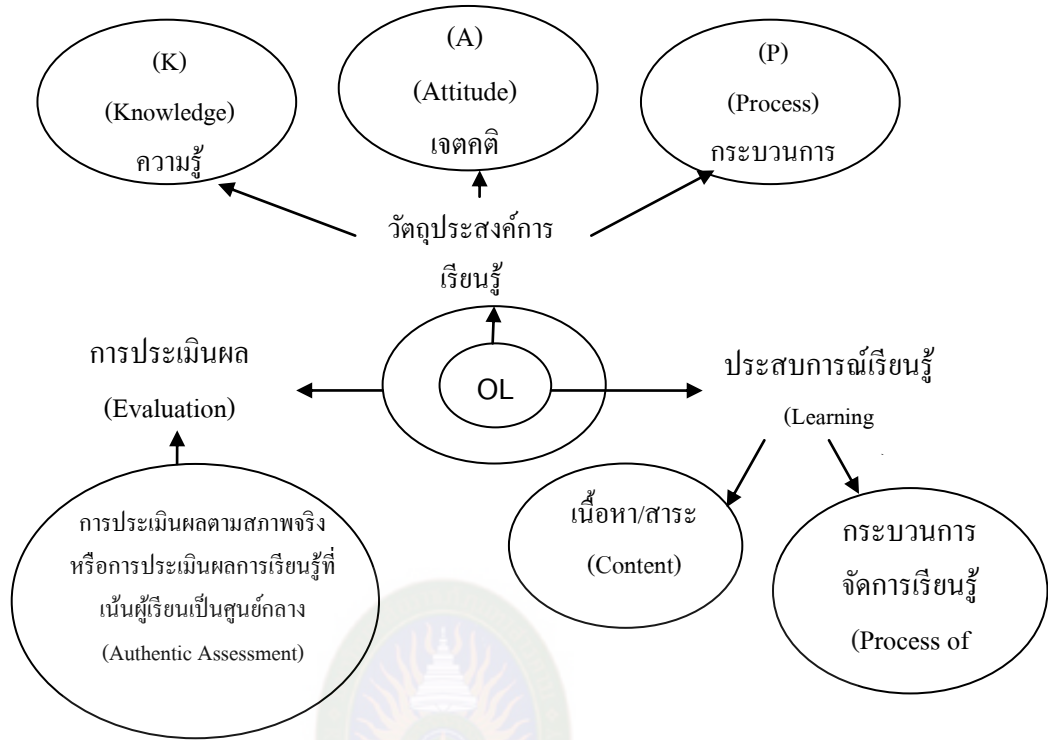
(K)
(Knowledge)
ความรู้

(A)
(Attitude)
เจตคติ

(P)
(Process)
กระบวนการ

วัตถุประสงค์การเรียนรู้

การประเมินผล
(Evaluation)

OL

ประสบการณ์เรียนรู้
(Learning

การประเมินผลตามสภาพจริง หรือการประเมินผลการเรียนรู้ที่เน้นผู้เรียนเป็นศูนย์กลาง
(Authentic Assessment)

เนื้อหา/สาระ
(Content)

กระบวนการ
จัดการเรียนรู้
(Process of